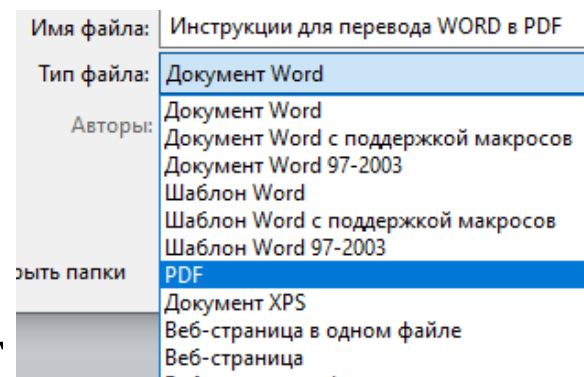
Имя файла: Инструкции для перевода WORD в PDF

Тип файла: Документ Word

Авторы:

рыть папки

Документ Word
Документ Word с поддержкой макросов
Документ Word 97-2003
Шаблон Word
Шаблон Word с поддержкой макросов
Шаблон Word 97-2003
PDF
Документ XPS
Веб-страница в одном файле
Веб-страница
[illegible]